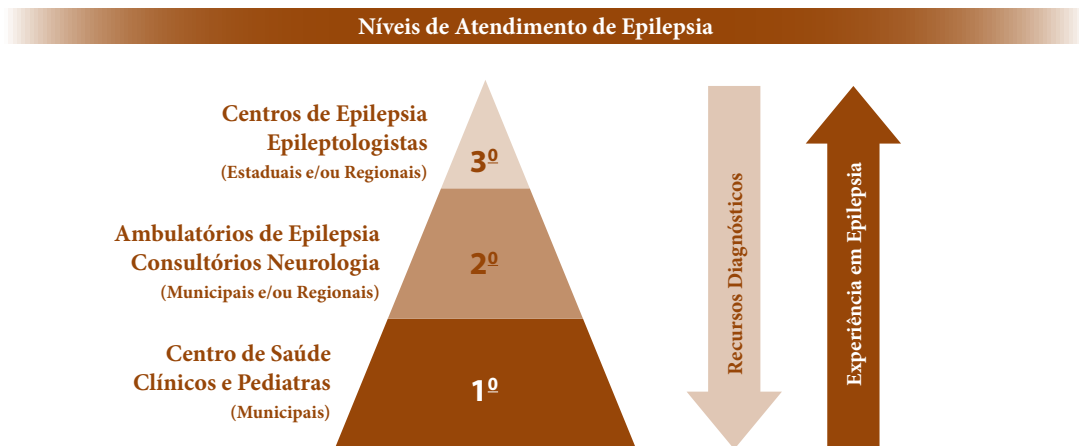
Níveis de Atendimento de Epilepsia

Centros de Epilepsia
Epileptologistas
(Estaduais e/ou Regionais)

3º

Ambulatórios de Epilepsia
Consultórios Neurologia
(Municipais e/ou Regionais)

2º

Centro de Saúde
Clínicos e Pediatras
(Municipais)

1º

Recursos Diagnósticos

Experiência em Epilepsia